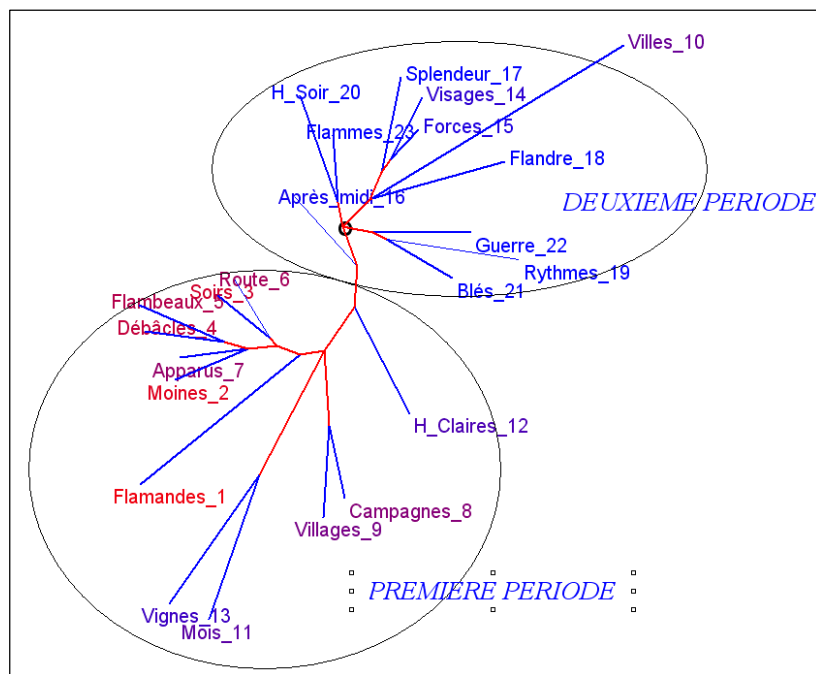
Villes_10
Splendeur_17
H_Soir_20
Visages_14
Flammes_23
Forces_15
Flandre_18
Après_midi_16
DEUXIEME PERIODE
Guerre_22
Rythmes_19
Blés_21
Route_6
Soirs_3
Flambeaux_5
Débâcles_4
Apparus_7
Moines_2
H_Claires_12
Flamandes_1
Campagnes_8
Villages_9
PREMIERE PERIODE
Vignes_13
Mois_11